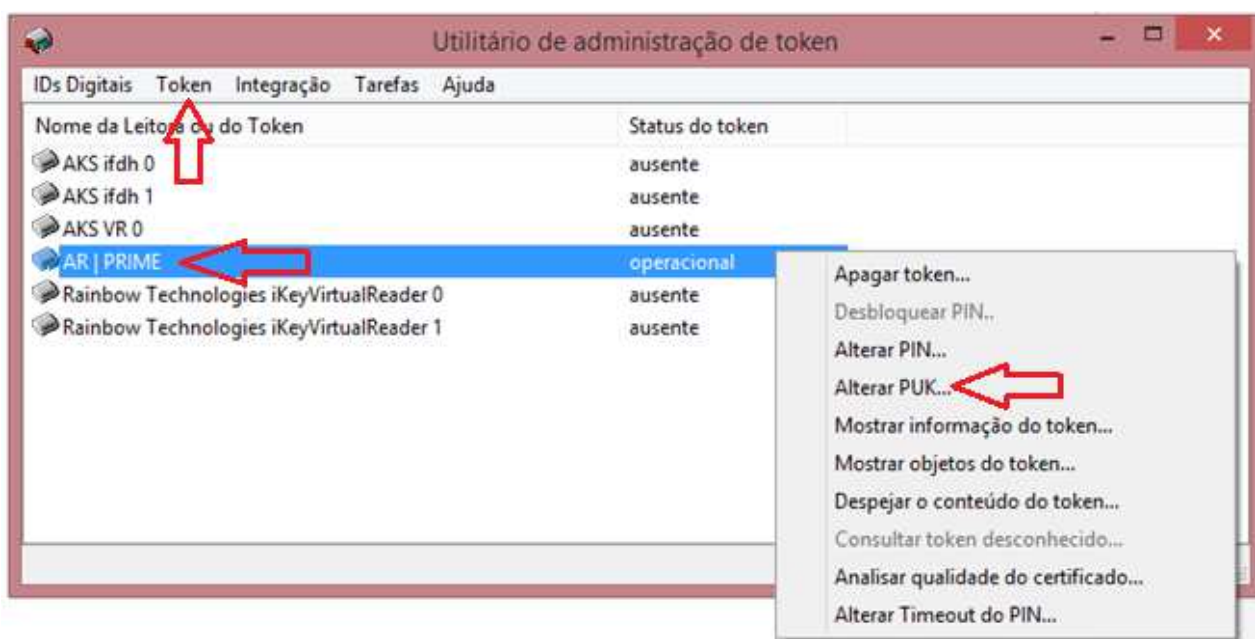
Utilitário de administração de token

IDs Digitais Token Integração Tarefas Ajuda

| Nome da Leitora ou do Token | Status do token |
|---|---|
| AKS ifdh 0 | ausente |
| AKS ifdh 1 | ausente |
| AKS VR 0 | ausente |
| AR \| PRIME | operacional |
| Rainbow Technologies iKeyVirtualReader 0 | ausente |
| Rainbow Technologies iKeyVirtualReader 1 | ausente |

Apagar token...
Desbloquear PIN..
Alterar PIN...
Alterar PUK...
Mostrar informação do token...
Mostrar objetos do token...
Despejar o conteúdo do token...
Consultar token desconhecido...
Analisar qualidade do certificado...
Alterar Timeout do PIN...